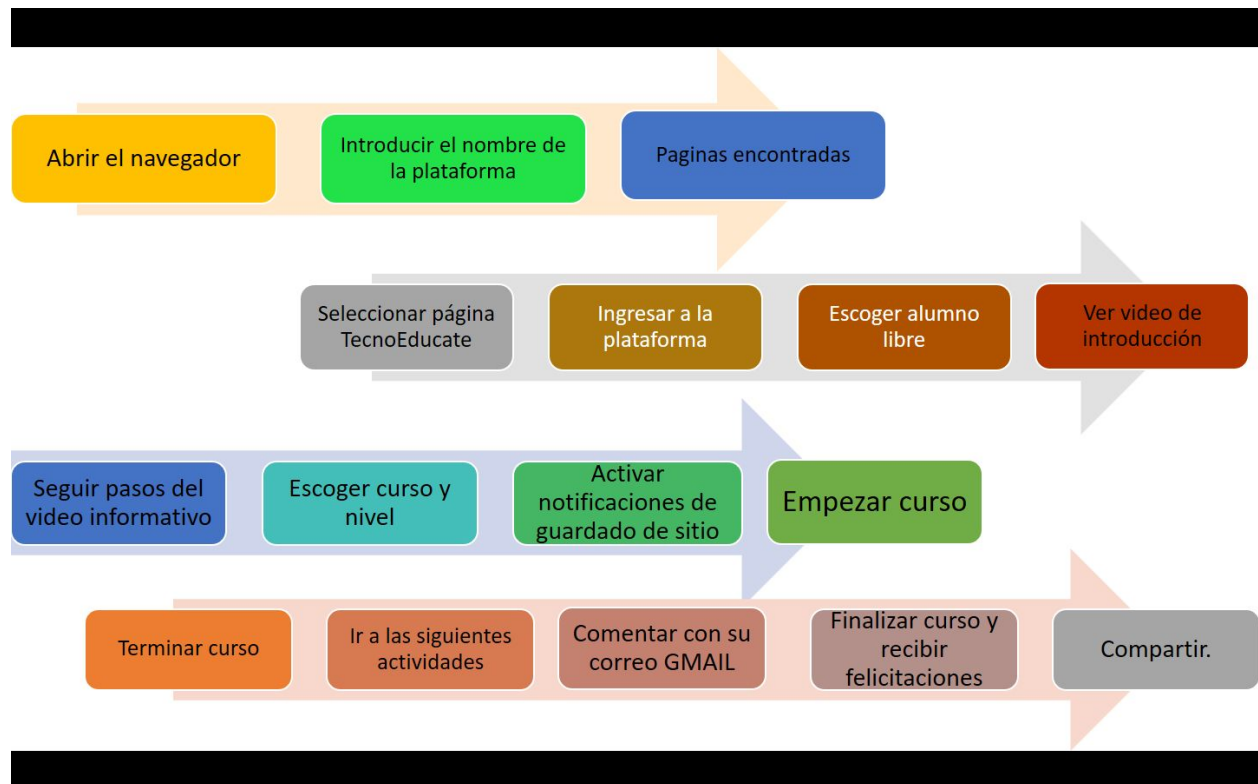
Abrir el navegador

Introducir el nombre de la plataforma

Paginas encontradas

Seleccionar página TecnoEducate

Ingresar a la plataforma

Escoger alumno libre

Ver video de introducción

Seguir pasos del video informativo

Escoger curso y nivel

Activar notificaciones de guardado de sitio

Empezar curso

Terminar curso

Ir a las siguientes actividades

Comentar con su correo GMAIL

Finalizar curso y recibir felicitaciones

Compartir.